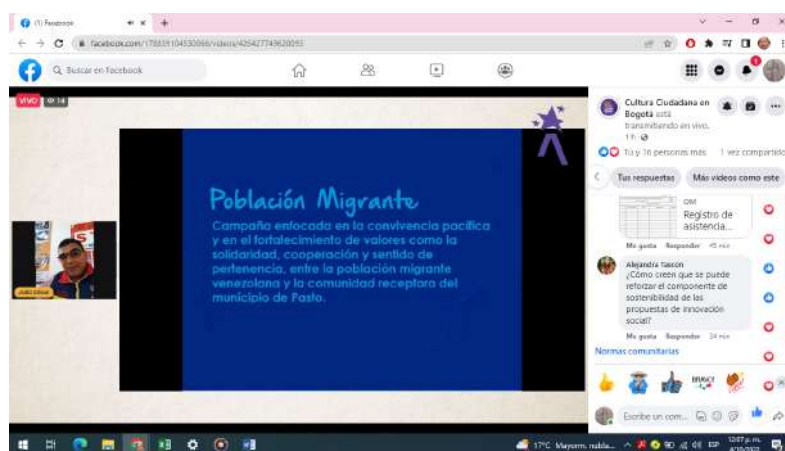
(1) Facebook

facebook.com/178839104530096/videos/4254277496200...

Buscar en Facebook

VIVO 14

Población Migrante

Campaña enfocada en la convivencia pacífica y en el fortalecimiento de valores como la solidaridad, cooperación y sentido de pertenencia, entre la población migrante venezolana y la comunidad receptora del municipio de Pasto.

Cultura Ciudadana en Bogotá está transmitiendo en vivo.

1 h

Tú y 16 personas más 1 vez compartido

Tus respuestas Más videos como este

Registro de asistencia...

Me gusta Responder 45 min

Alejandra Tascon
¿Cómo creen que se puede reforzar el componente de sostenibilidad de las propuestas de innovación social?

Me gusta Responder 34 min

Normas comunitarias

Escribe un com...

17°C Mayorm. nubla...

12:07 p. m.